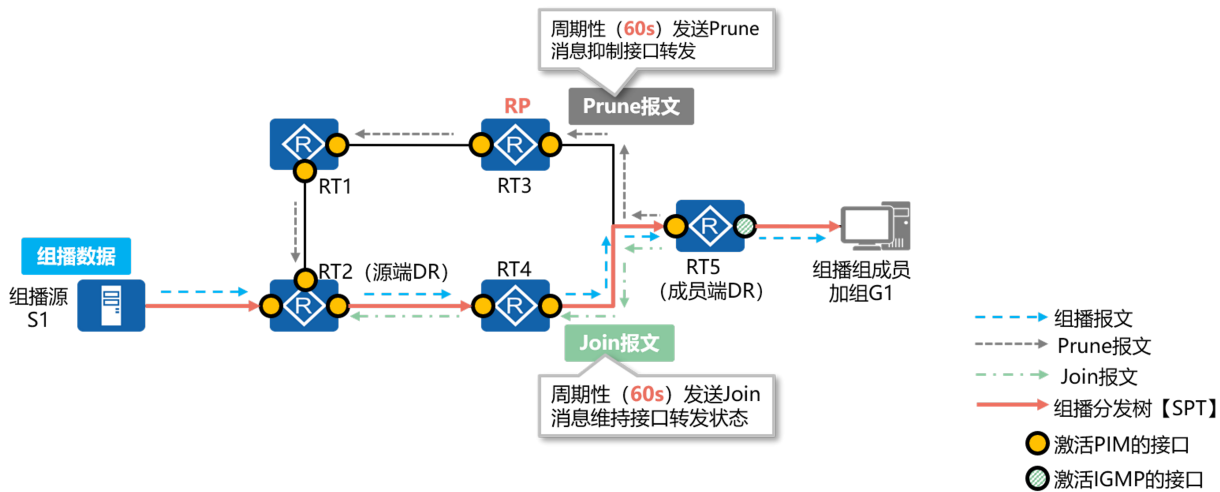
周期性（60s）发送Prune消息抑制接口转发

Prune报文

RP

RT1

RT3

组播数据

组播源 S1

RT2（源端DR）

RT4

RT5（成员端DR）

组播组成员加组G1

Join报文

周期性（60s）发送Join消息维持接口转发状态

组播报文

Prune报文

Join报文

组播分发树【SPT】

激活PIM的接口

激活IGMP的接口